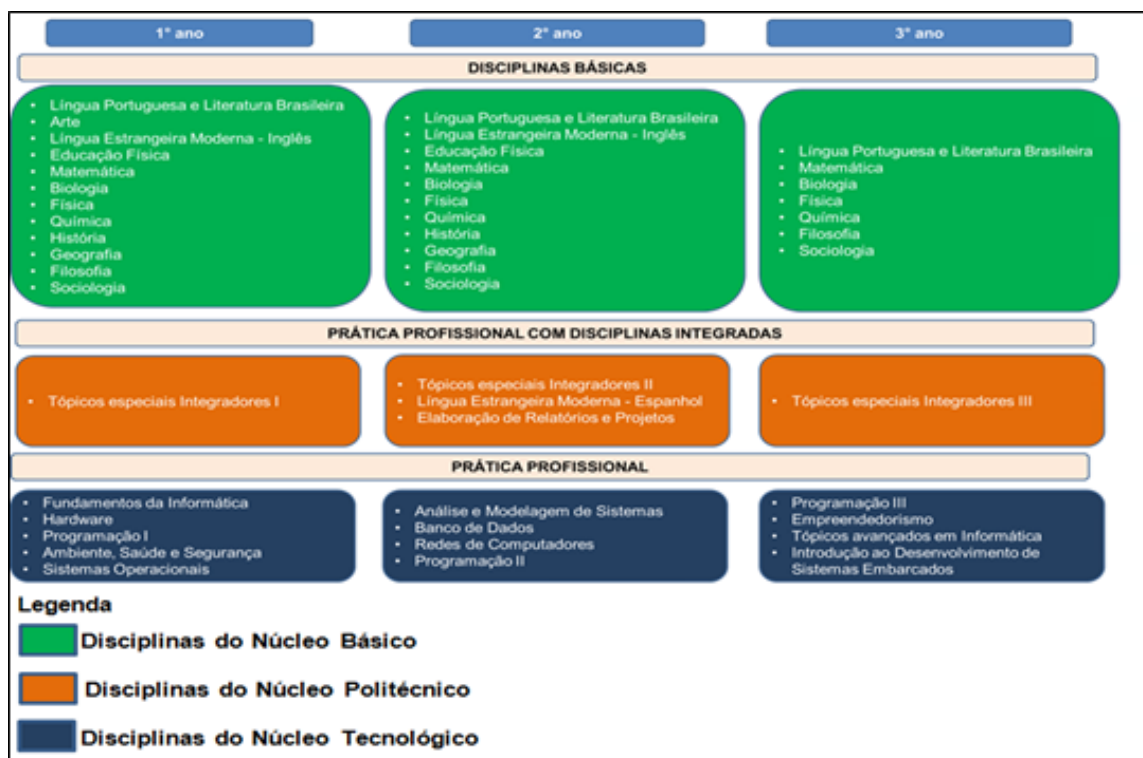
1° ano

2° ano

3° ano

DISCIPLINAS BÁSICAS

- Língua Portuguesa e Literatura Brasileira
- Arte
- Língua Estrangeira Moderna - Inglês
- Educação Física
- Matemática
- Biologia
- Física
- Química
- História
- Geografia
- Filosofia
- Sociologia

- Língua Portuguesa e Literatura Brasileira
- Língua Estrangeira Moderna - Inglês
- Educação Física
- Matemática
- Biologia
- Física
- Química
- História
- Geografia
- Filosofia
- Sociologia

- Língua Portuguesa e Literatura Brasileira
- Matemática
- Biologia
- Física
- Química
- Filosofia
- Sociologia

PRÁTICA PROFISSIONAL COM DISCIPLINAS INTEGRADAS

- Tópicos especiais Integradores I

- Tópicos especiais Integradores II
- Língua Estrangeira Moderna - Espanhol
- Elaboração de Relatórios e Projetos

- Tópicos especiais Integradores III

PRÁTICA PROFISSIONAL

- Fundamentos da Informática
- Hardware
- Programação I
- Ambiente, Saúde e Segurança
- Sistemas Operacionais

- Análise e Modelagem de Sistemas
- Banco de Dados
- Redes de Computadores
- Programação II

- Programação III
- Empreendedorismo
- Tópicos avançados em Informática
- Introdução ao Desenvolvimento de Sistemas Embarcados

Legenda

Disciplinas do Núcleo Básico

Disciplinas do Núcleo Politécnico

Disciplinas do Núcleo Tecnológico